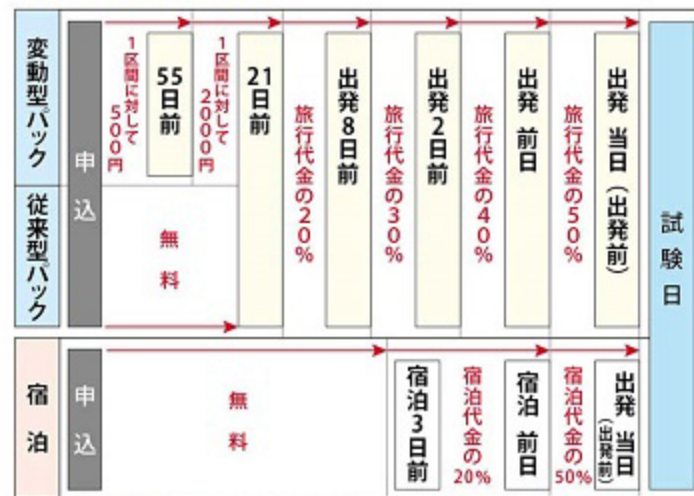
変動型パック

従来型パック

申込

1区間に対して500円

55日前

1区間に対して2000円

21日前

旅行代金の20%

出発8日前

旅行代金の30%

出発2日前

旅行代金の40%

出発前日

旅行代金の50%

出発当日（出発前）

無料

試験日

宿泊

申込

無料

宿泊3日前

宿泊代金の20%

宿泊前日

宿泊代金の50%

出発当日（出発前）